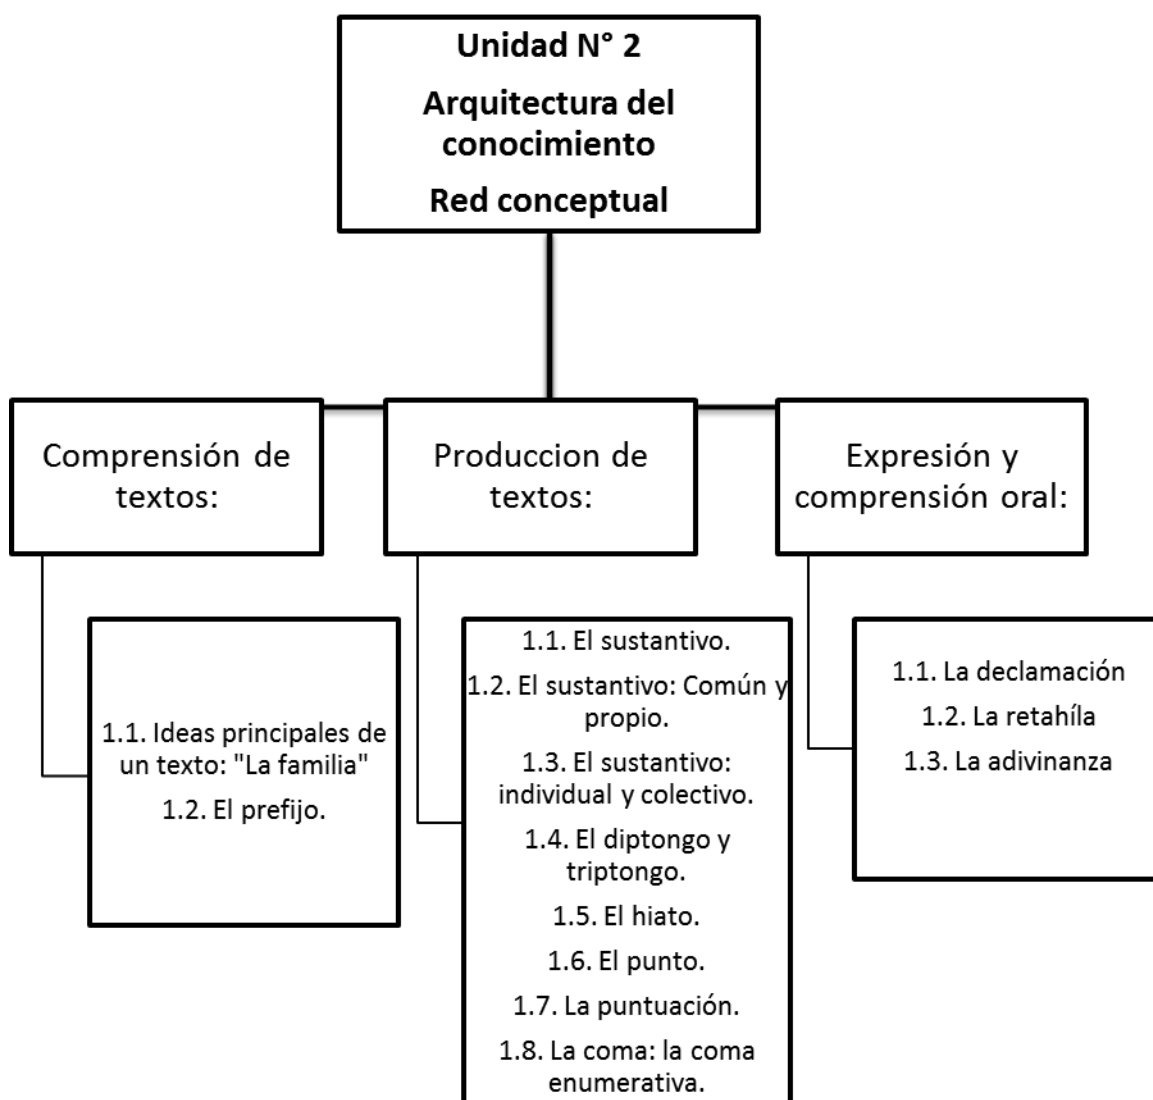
Unidad N° 2

Arquitectura del conocimiento

Red conceptual

Comprensión de textos:

Produccion de textos:

Expresión y comprensión oral:

1.1. Ideas principales de un texto: "La familia"

1.2. El prefijo.

1.1. El sustantivo.

1.2. El sustantivo: Común y propio.

1.3. El sustantivo: individual y colectivo.

1.4. El diptongo y triptongo.

1.5. El hiato.

1.6. El punto.

1.7. La puntuación.

1.8. La coma: la coma enumerativa.

1.1. La declamación

1.2. La retahíla

1.3. La adivinanza